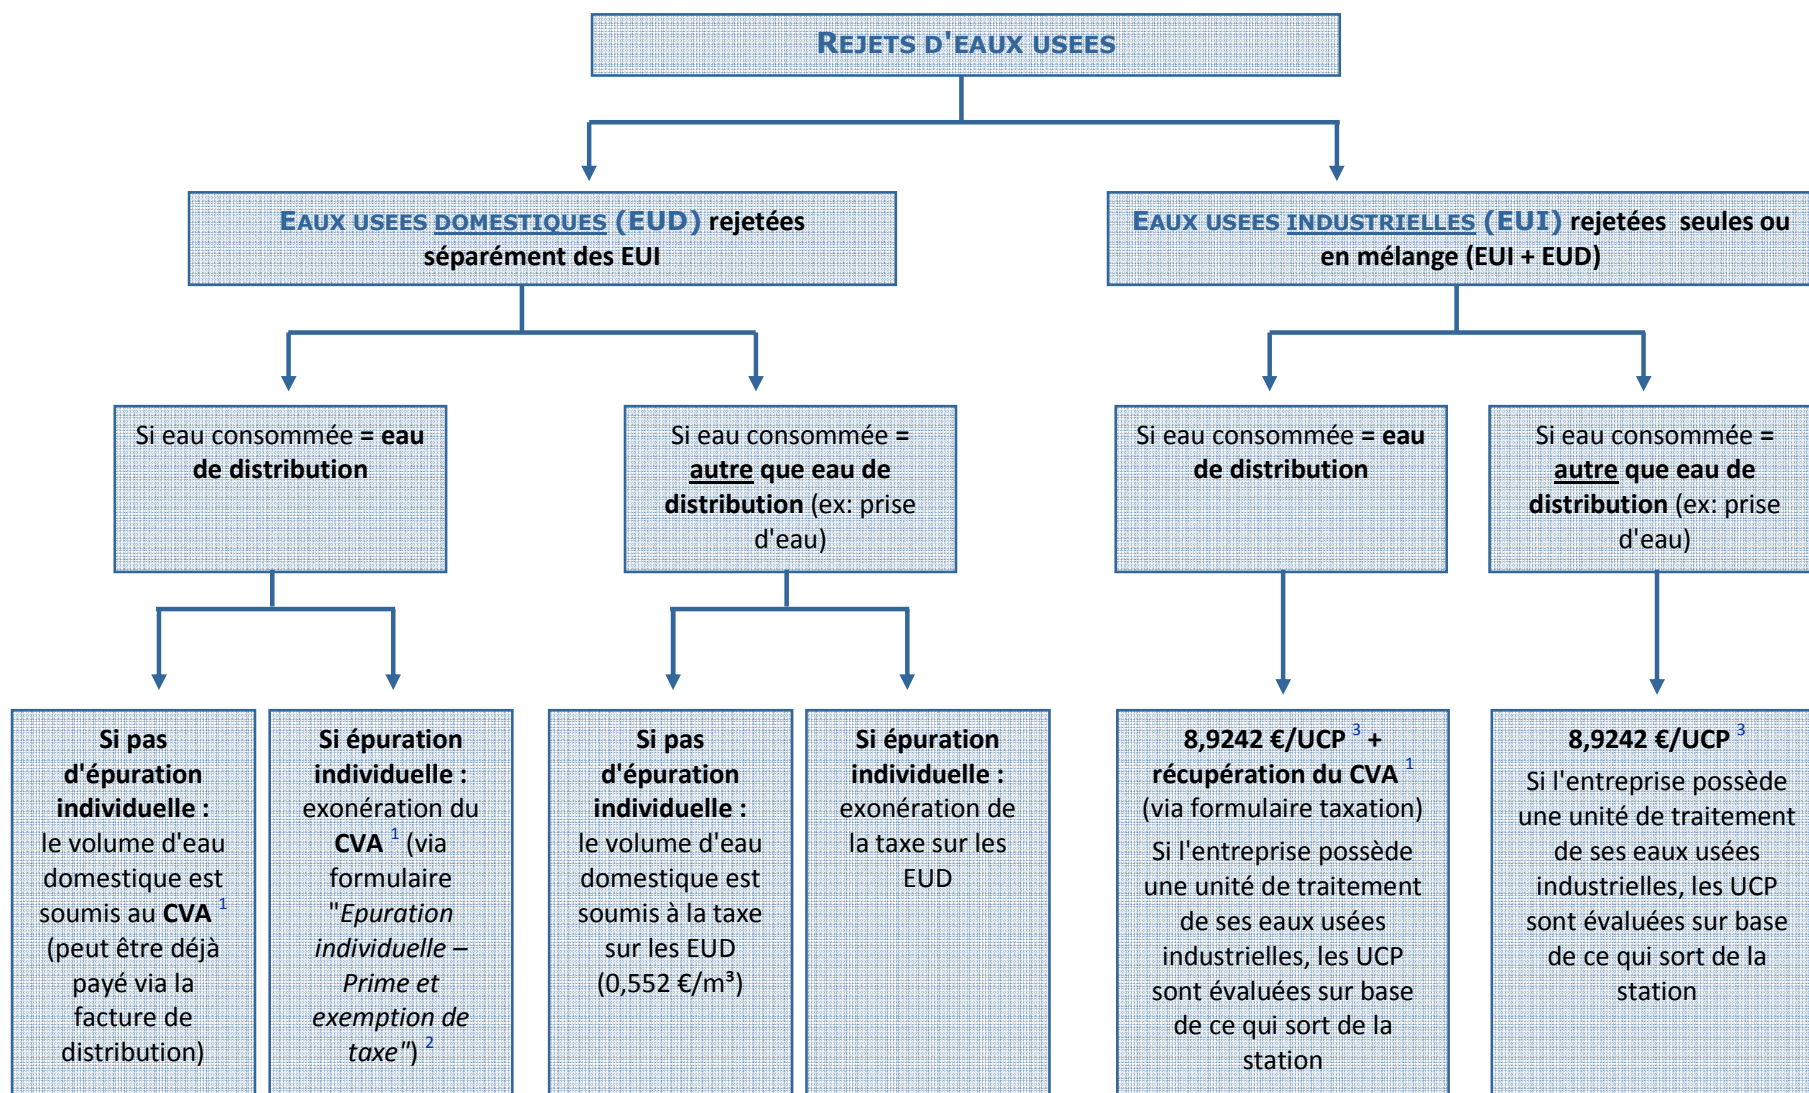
REJETS D'EAUX USEES

EAUX USEES DOMESTIQUES (EUD) rejetées séparément des EUI

EAUX USEES INDUSTRIELLES (EUI) rejetées seules ou en mélange (EUI + EUD)

Si eau consommée = eau de distribution

Si eau consommée = autre que eau de distribution (ex: prise d'eau)

Si eau consommée = eau de distribution

Si eau consommée = autre que eau de distribution (ex: prise d'eau)

Si pas d'épuration individuelle : le volume d'eau domestique est soumis au CVA $^1$ (peut être déjà payé via la facture de distribution)

Si épuration individuelle : exonération du CVA $^1$ (via formulaire "Epuration individuelle – Prime et exemption de taxe") $^2$

Si pas d'épuration individuelle : le volume d'eau domestique est soumis à la taxe sur les EUD (0,552 €/m³)

Si épuration individuelle : exonération de la taxe sur les EUD

8,9242 €/UCP $^3$ + récupération du CVA $^1$ (via formulaire taxation)
Si l'entreprise possède une unité de traitement de ses eaux usées industrielles, les UCP sont évaluées sur base de ce qui sort de la station

8,9242 €/UCP $^3$
Si l'entreprise possède une unité de traitement de ses eaux usées industrielles, les UCP sont évaluées sur base de ce qui sort de la station